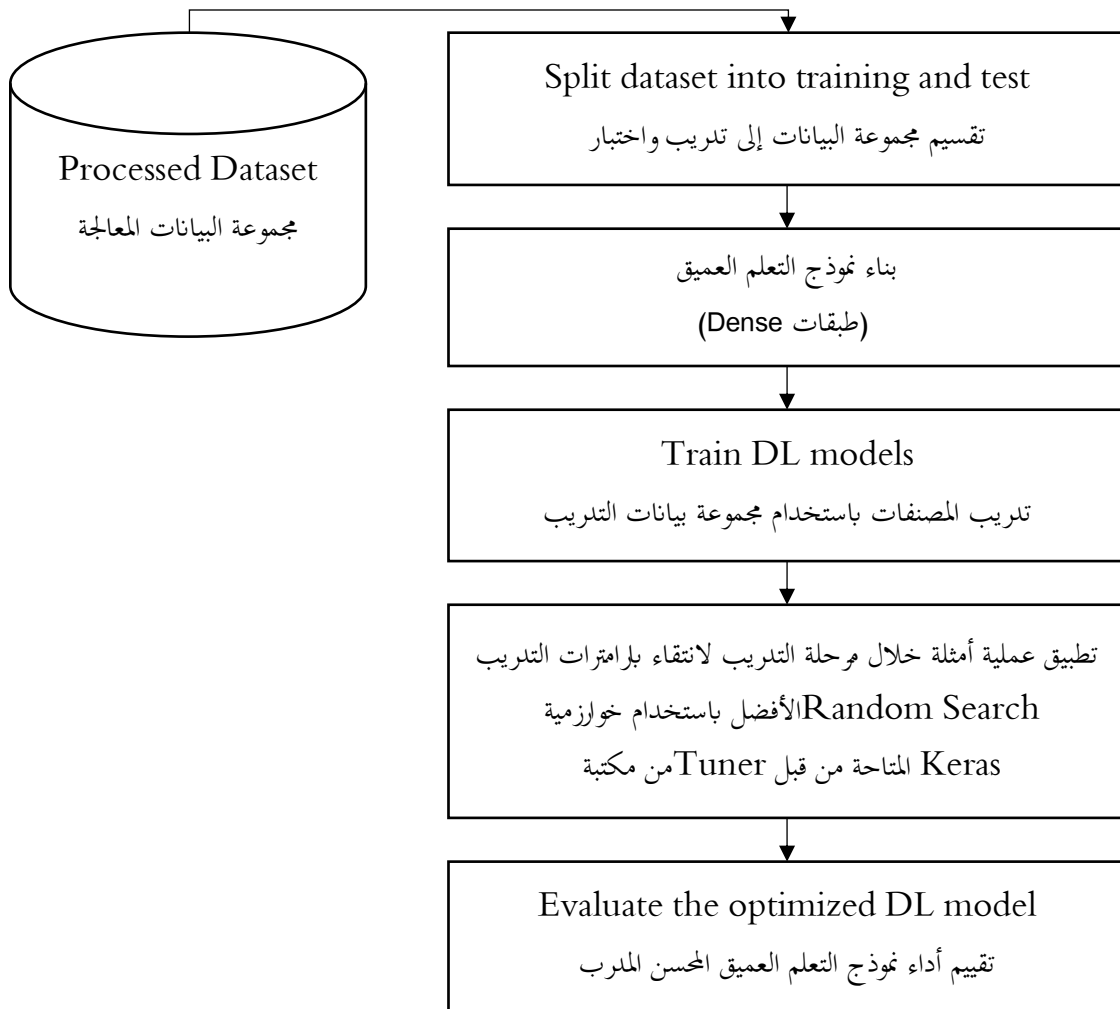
Processed Dataset
مجموعة البيانات المعالجة

Split dataset into training and test
تقسيم مجموعة البيانات إلى تدريب واختبار

بناء نموذج التعلم العميق
(طبقات Dense)

Train DL models
تدريب المصنفات باستخدام مجموعة بيانات التدريب

تطبيق عملية أمثلة خلال مرحلة التدريب لانتقاء بارامترات التدريب الأفضل باستخدام خوارزمية Random Search المتاحة من قبل Tuner من مكتبة Keras

Evaluate the optimized DL model
تقييم أداء نموذج التعلم العميق المحسن المدرب